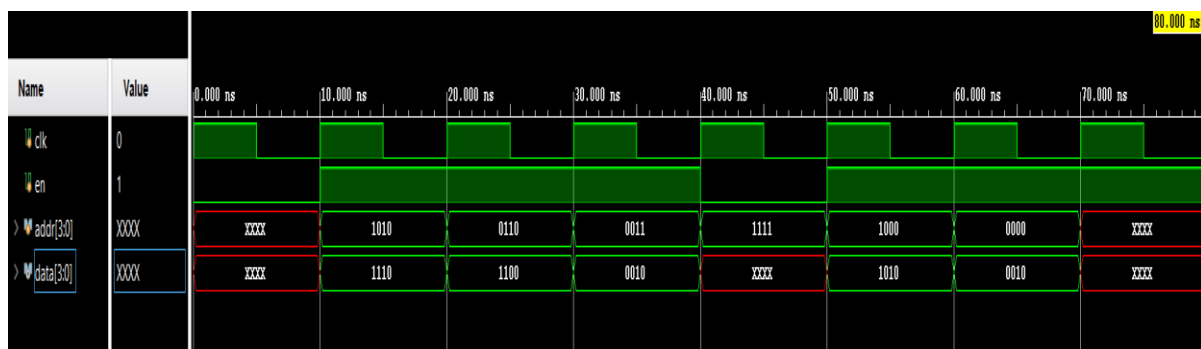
80.000 ns

| Name | Value |
|---|---|
| clk | 0 |
| en | 1 |
| addr[3:0] | XXXX |
| data[3:0] | XXXX |

0.000 ns 10.000 ns 20.000 ns 30.000 ns 40.000 ns 50.000 ns 60.000 ns 70.000 ns

XXXX 1010 0110 0011 1111 1000 0000 XXXX

XXXX 1110 1100 0010 XXXX 1010 0010 XXXX